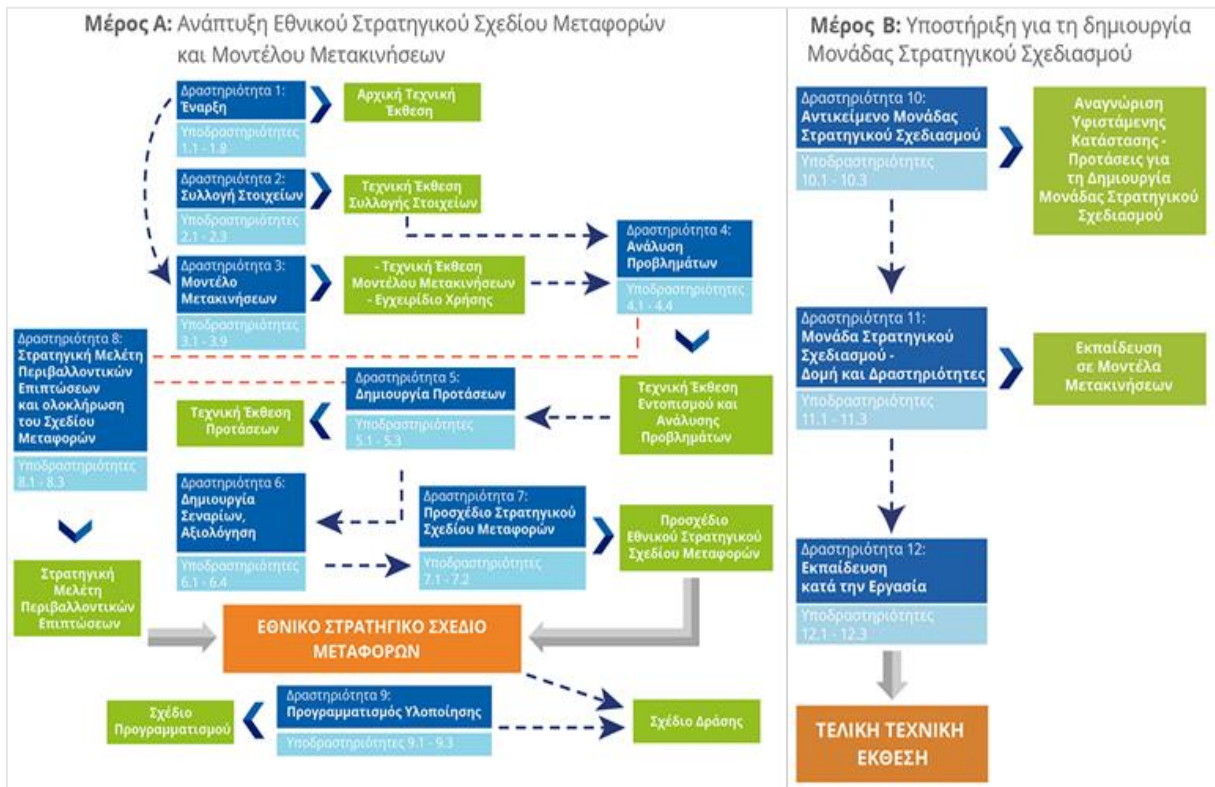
**Μέρος Α:** Ανάπτυξη Εθνικού Στρατηγικού Σχεδίου Μεταφορών και Μοντέλου Μετακινήσεων

Δραστηριότητα 1:
**Έναρξη**
Υποδραστηριότητες 1.1 - 1.8

Αρχική Τεχνική Έκθεση

Δραστηριότητα 2:
**Συλλογή Στοιχείων**
Υποδραστηριότητες 2.1 - 2.3

Τεχνική Έκθεση Συλλογής Στοιχείων

Δραστηριότητα 3:
**Μοντέλο Μετακινήσεων**
Υποδραστηριότητες 3.1 - 3.9

- Τεχνική Έκθεση Μοντέλου Μετακινήσεων
- Εγχειρίδιο Χρήσης

Δραστηριότητα 4:
**Ανάλυση Προβλημάτων**
Υποδραστηριότητες 4.1 - 4.4

Δραστηριότητα 8:
**Στρατηγική Μελέτη Περιβαλλοντικών Επιπτώσεων και ολοκλήρωση του Σχεδίου Μεταφορών**
Υποδραστηριότητες 8.1 - 8.3

Δραστηριότητα 5:
**Δημιουργία Προτάσεων**
Υποδραστηριότητες 5.1 - 5.3

Τεχνική Έκθεση Προτάσεων

Τεχνική Έκθεση Εντοπισμού και Ανάλυσης Προβλημάτων

Δραστηριότητα 6:
**Δημιουργία Σεναρίων, Αξιολόγηση**
Υποδραστηριότητες 6.1 - 6.4

Δραστηριότητα 7:
**Προσχέδιο Στρατηγικού Σχεδίου Μεταφορών**
Υποδραστηριότητες 7.1 - 7.2

Προσχέδιο Εθνικού Στρατηγικού Σχεδίου Μεταφορών

Στρατηγική Μελέτη Περιβαλλοντικών Επιπτώσεων

ΕΘΝΙΚΟ ΣΤΡΑΤΗΓΙΚΟ ΣΧΕΔΙΟ ΜΕΤΑΦΟΡΩΝ

Δραστηριότητα 9:
**Προγραμματισμός Υλοποίησης**
Υποδραστηριότητες 9.1 - 9.3

Σχέδιο Προγραμματισμού

Σχέδιο Δράσης

**Μέρος Β:** Υποστήριξη για τη δημιουργία Μονάδας Στρατηγικού Σχεδιασμού

Δραστηριότητα 10:
**Αντικείμενο Μονάδας Στρατηγικού Σχεδιασμού**
Υποδραστηριότητες 10.1 - 10.3

Αναγνώριση Υφιστάμενης Κατάστασης - Προτάσεις για τη Δημιουργία Μονάδας Στρατηγικού Σχεδιασμού

Δραστηριότητα 11:
**Μονάδα Στρατηγικού Σχεδιασμού - Δομή και Δραστηριότητες**
Υποδραστηριότητες 11.1 - 11.3

Εκπαίδευση σε Μοντέλα Μετακινήσεων

Δραστηριότητα 12:
**Εκπαίδευση κατά την Εργασία**
Υποδραστηριότητες 12.1 - 12.3

ΤΕΛΙΚΗ ΤΕΧΝΙΚΗ ΕΚΘΕΣΗ